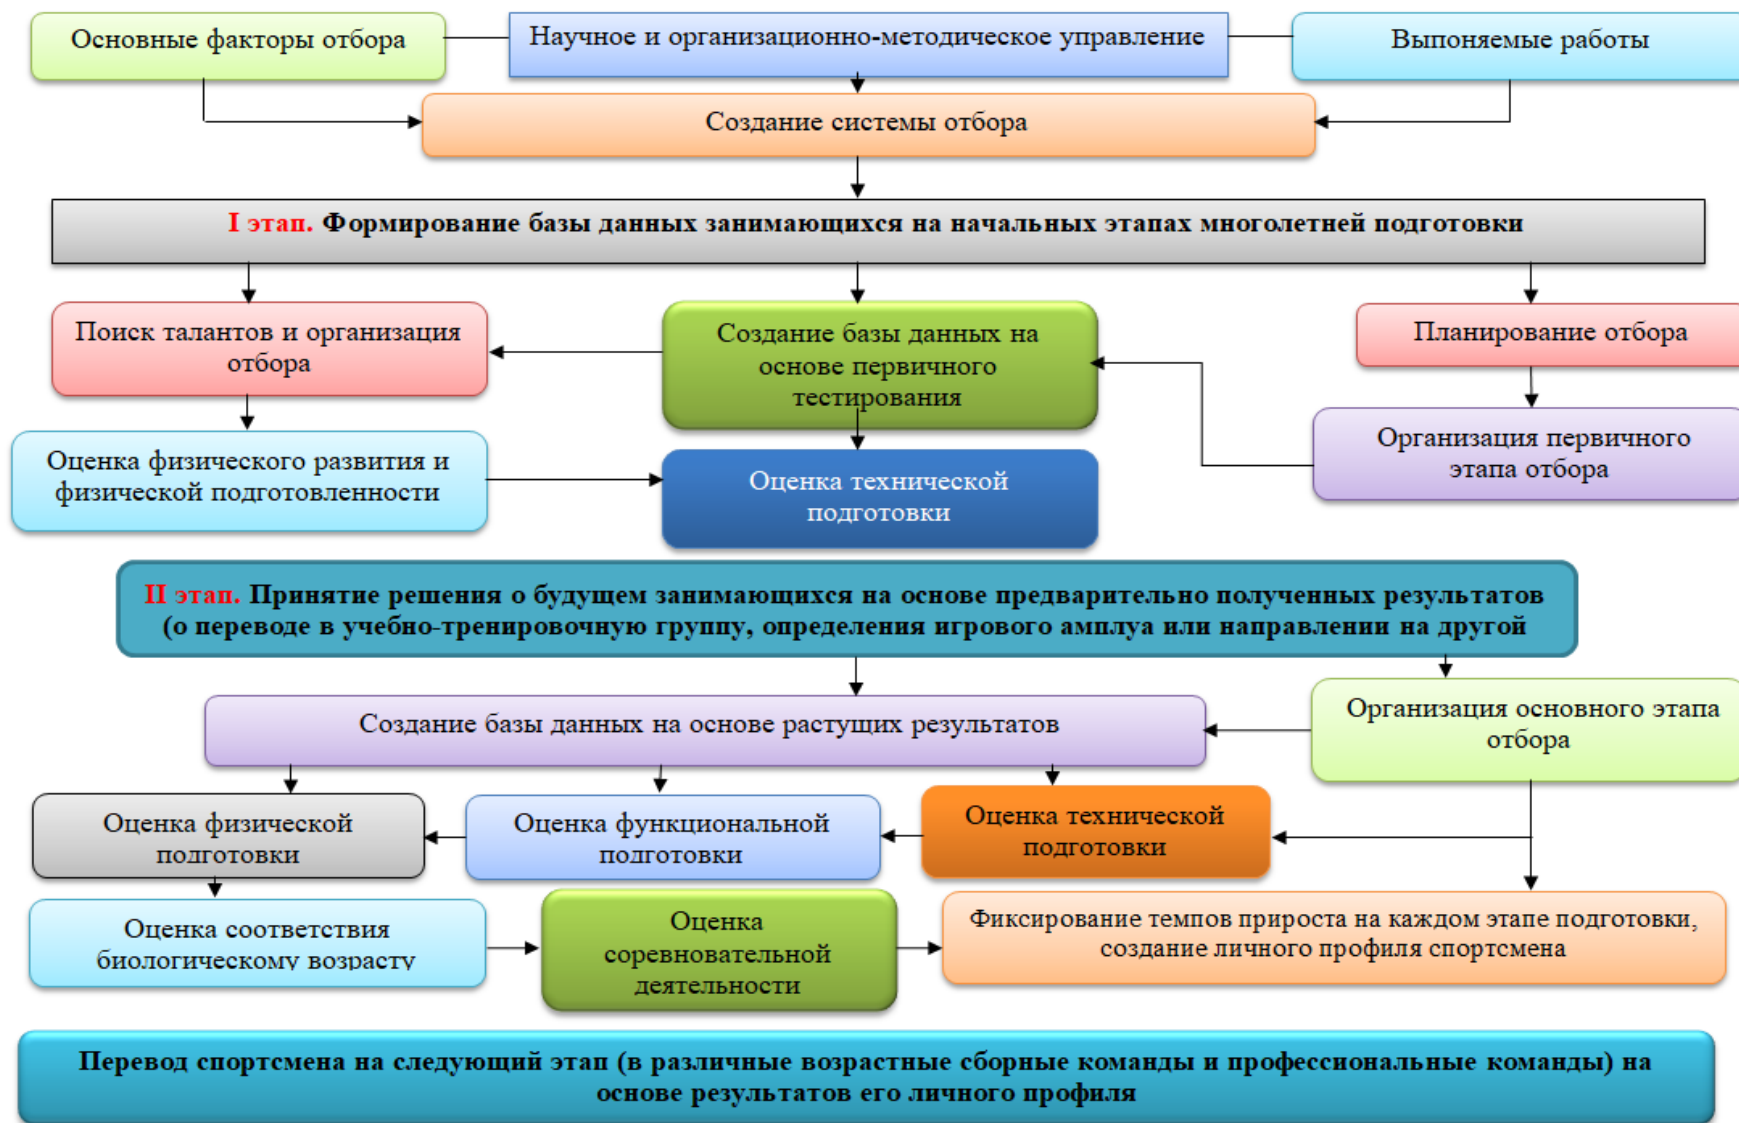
Основные факторы отбора

Научное и организационно-методическое управление

Выпоняемые работы

Создание системы отбора

I этап. Формирование базы данных занимающихся на начальных этапах многолетней подготовки

Поиск талантов и организация отбора

Создание базы данных на основе первичного тестирования

Планирование отбора

Оценка физического развития и физической подготовленности

Оценка технической подготовки

Организация первичного этапа отбора

II этап. Принятие решения о будущем занимающихся на основе предварительно полученных результатов (о переводе в учебно-тренировочную группу, определения игрового амплуа или направлении на другой

Создание базы данных на основе растущих результатов

Организация основного этапа отбора

Оценка физической подготовки

Оценка функциональной подготовки

Оценка технической подготовки

Оценка соответствия биологическому возрасту

Оценка соревновательной деятельности

Фиксирование темпов прироста на каждом этапе подготовки, создание личного профиля спортсмена

Перевод спортсмена на следующий этап (в различные возрастные сборные команды и профессиональные команды) на основе результатов его личного профиля